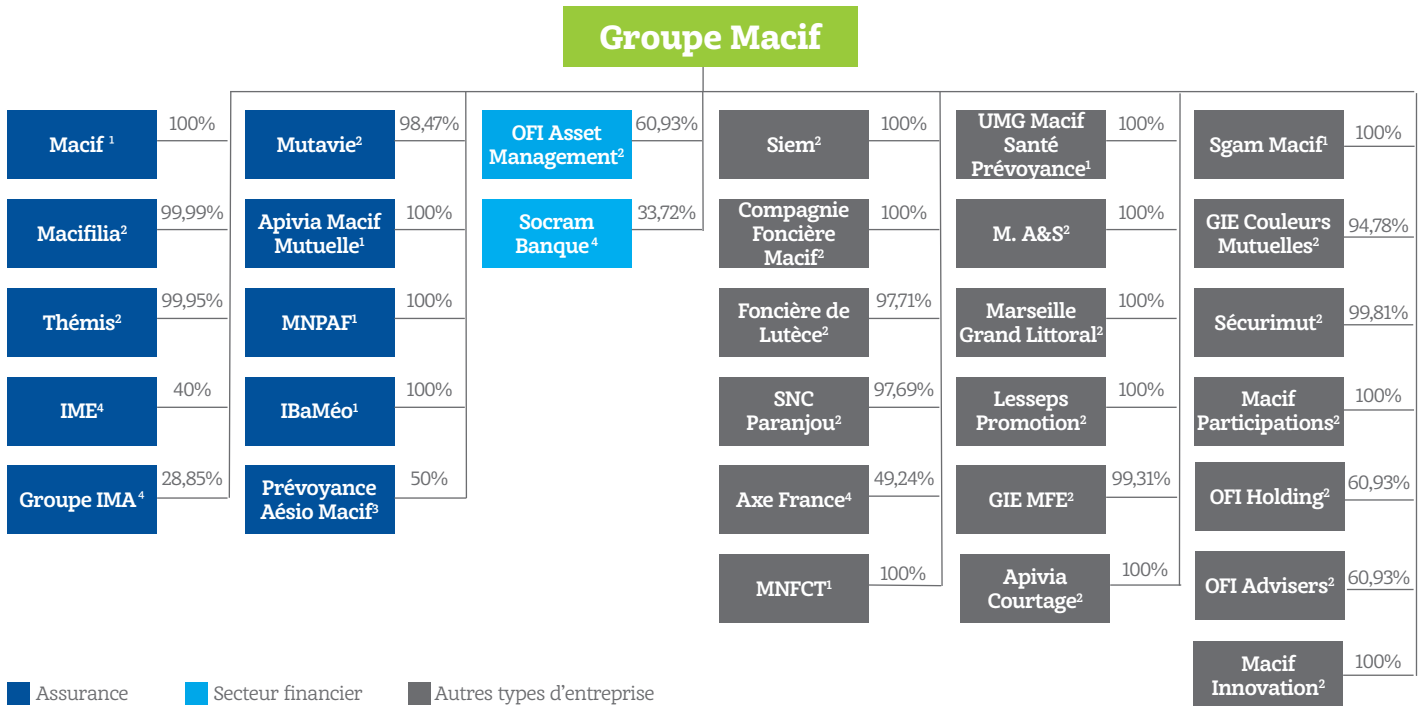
Groupe Macif

Macif $^1$ 100%
Macifilia$^2$ 99,99%
Thémis$^2$ 99,95%
IME$^4$ 40%
Groupe IMA $^4$ 28,85%

Mutavie$^2$ 98,47%
Apivia Macif Mutuelle$^1$ 100%
MNPAF$^1$ 100%
IBaMéo$^1$ 100%
Prévoyance Aésio Macif$^3$ 50%

OFI Asset Management$^2$ 60,93%
Socram Banque $^4$ 33,72%

Siem$^2$ 100%
Compagnie Foncière Macif$^2$ 100%
Foncière de Lutèce$^2$ 97,71%
SNC Paranjou$^2$ 97,69%
Axe France$^4$ 49,24%
MNFCT$^1$ 100%

UMG Macif Santé Prévoyance$^1$ 100%
M. A&S$^2$ 100%
Marseille Grand Littoral$^2$ 100%
Lesseps Promotion$^2$ 100%
GIE MFE$^2$ 99,31%
Apivia Courtage$^2$ 100%

Sgam Macif$^1$ 100%
GIE Couleurs Mutuelles$^2$ 94,78%
Sécurimut$^2$ 99,81%
Macif Participations$^2$ 100%
OFI Holding$^2$ 60,93%
OFI Advisers$^2$ 60,93%
Macif Innovation$^2$ 100%

Assurance
Secteur financier
Autres types d'entreprise